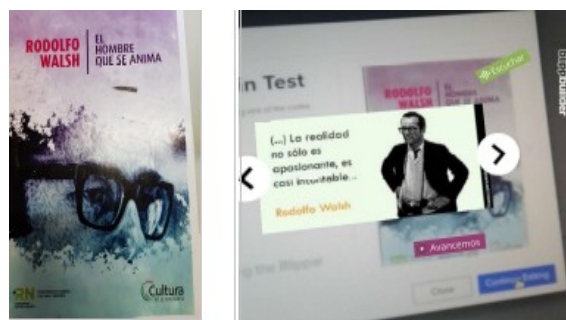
RODOLFO WALSH
EL HOMBRE QUE SE ANIMA

Cultura

n Test

Escuchar

(...) La realidad no sólo es apasionante, es casi increíble...

Rodolfo Walsh

• Avancemos

ing the Blippar

Close

Continue Editing

Blippbuilder